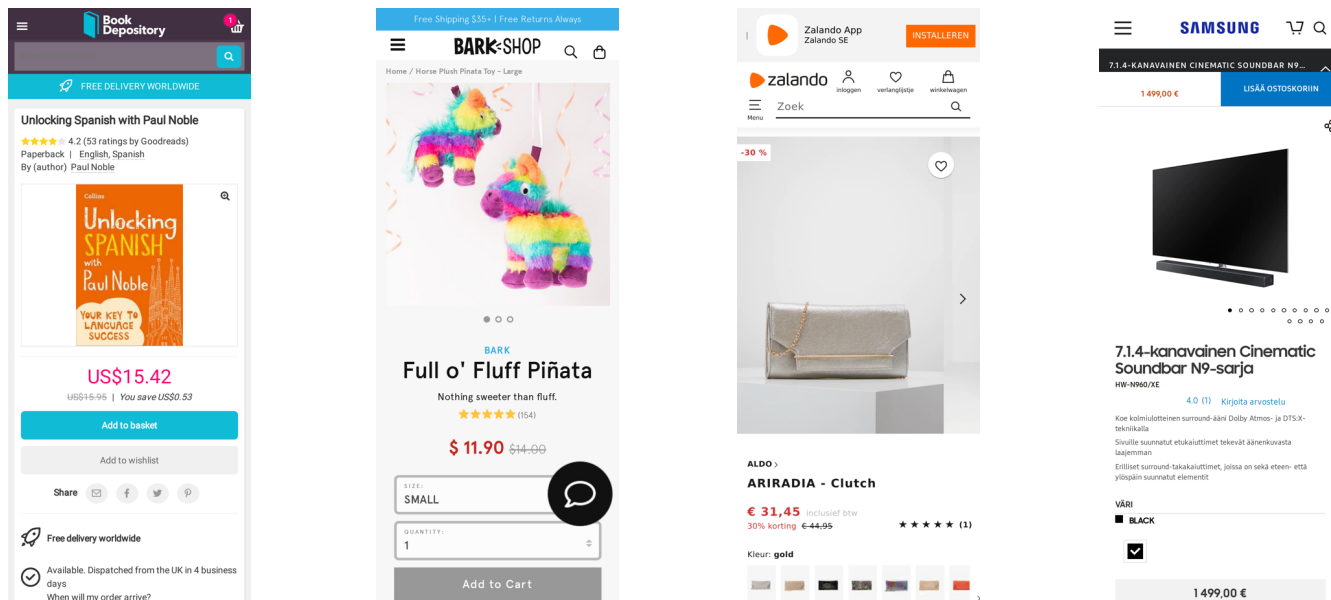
Book Depository

1

FREE DELIVERY WORLDWIDE

Unlocking Spanish with Paul Noble

4.2 (53 ratings by Goodreads)
Paperback | English, Spanish
By (author) Paul Noble

Collins
Unlocking SPANISH with Paul Noble
YOUR KEY TO LANGUAGE SUCCESS

US$15.42
US$15.95 | You save US$0.53

Add to basket

Add to wishlist

Share

Free delivery worldwide

Available. Dispatched from the UK in 4 business days
When will my order arrive?

Free Shipping $35+ | Free Returns Always

BARK SHOP

Home / Horse Plush Pinata Toy - Large

BARK
Full o' Fluff Piñata
Nothing sweeter than fluff.
(154)

$ 11.90 $14.00

SIZE:
SMALL

QUANTITY:
1

Add to Cart

Zalando App
Zalando SE
INSTALLEREN

zalando
inloggen verlanglijstje winkelwagen
Menu
Zoek

-30 %

ALDO
ARIRADIA - Clutch
€ 31,45 inclusief btw
30% korting € 44,95
(1)

Kleur: gold

SAMSUNG

7.1.4-KANAVAINEN CINEMATIC SOUNDBAR N9...
1 499,00 €
LISÄÄ OSTOSKORIIN

7.1.4-kanavainen Cinematic Soundbar N9-sarja
HW-N960/XE
4.0 (1) Kirjoita arvostelu
Koe kolmiulotteinen surround-ääni Dolby Atmos- ja DTS:X-tekniikalla
Sivuille suunnatut etukaiuttimet tekevät äänenkuvasta laajemman
Erilliset surround-takakaiuttimet, joissa on sekä eteen- että ylöspäin suunnatut elementit

VÄRI
BLACK

1 499,00 €